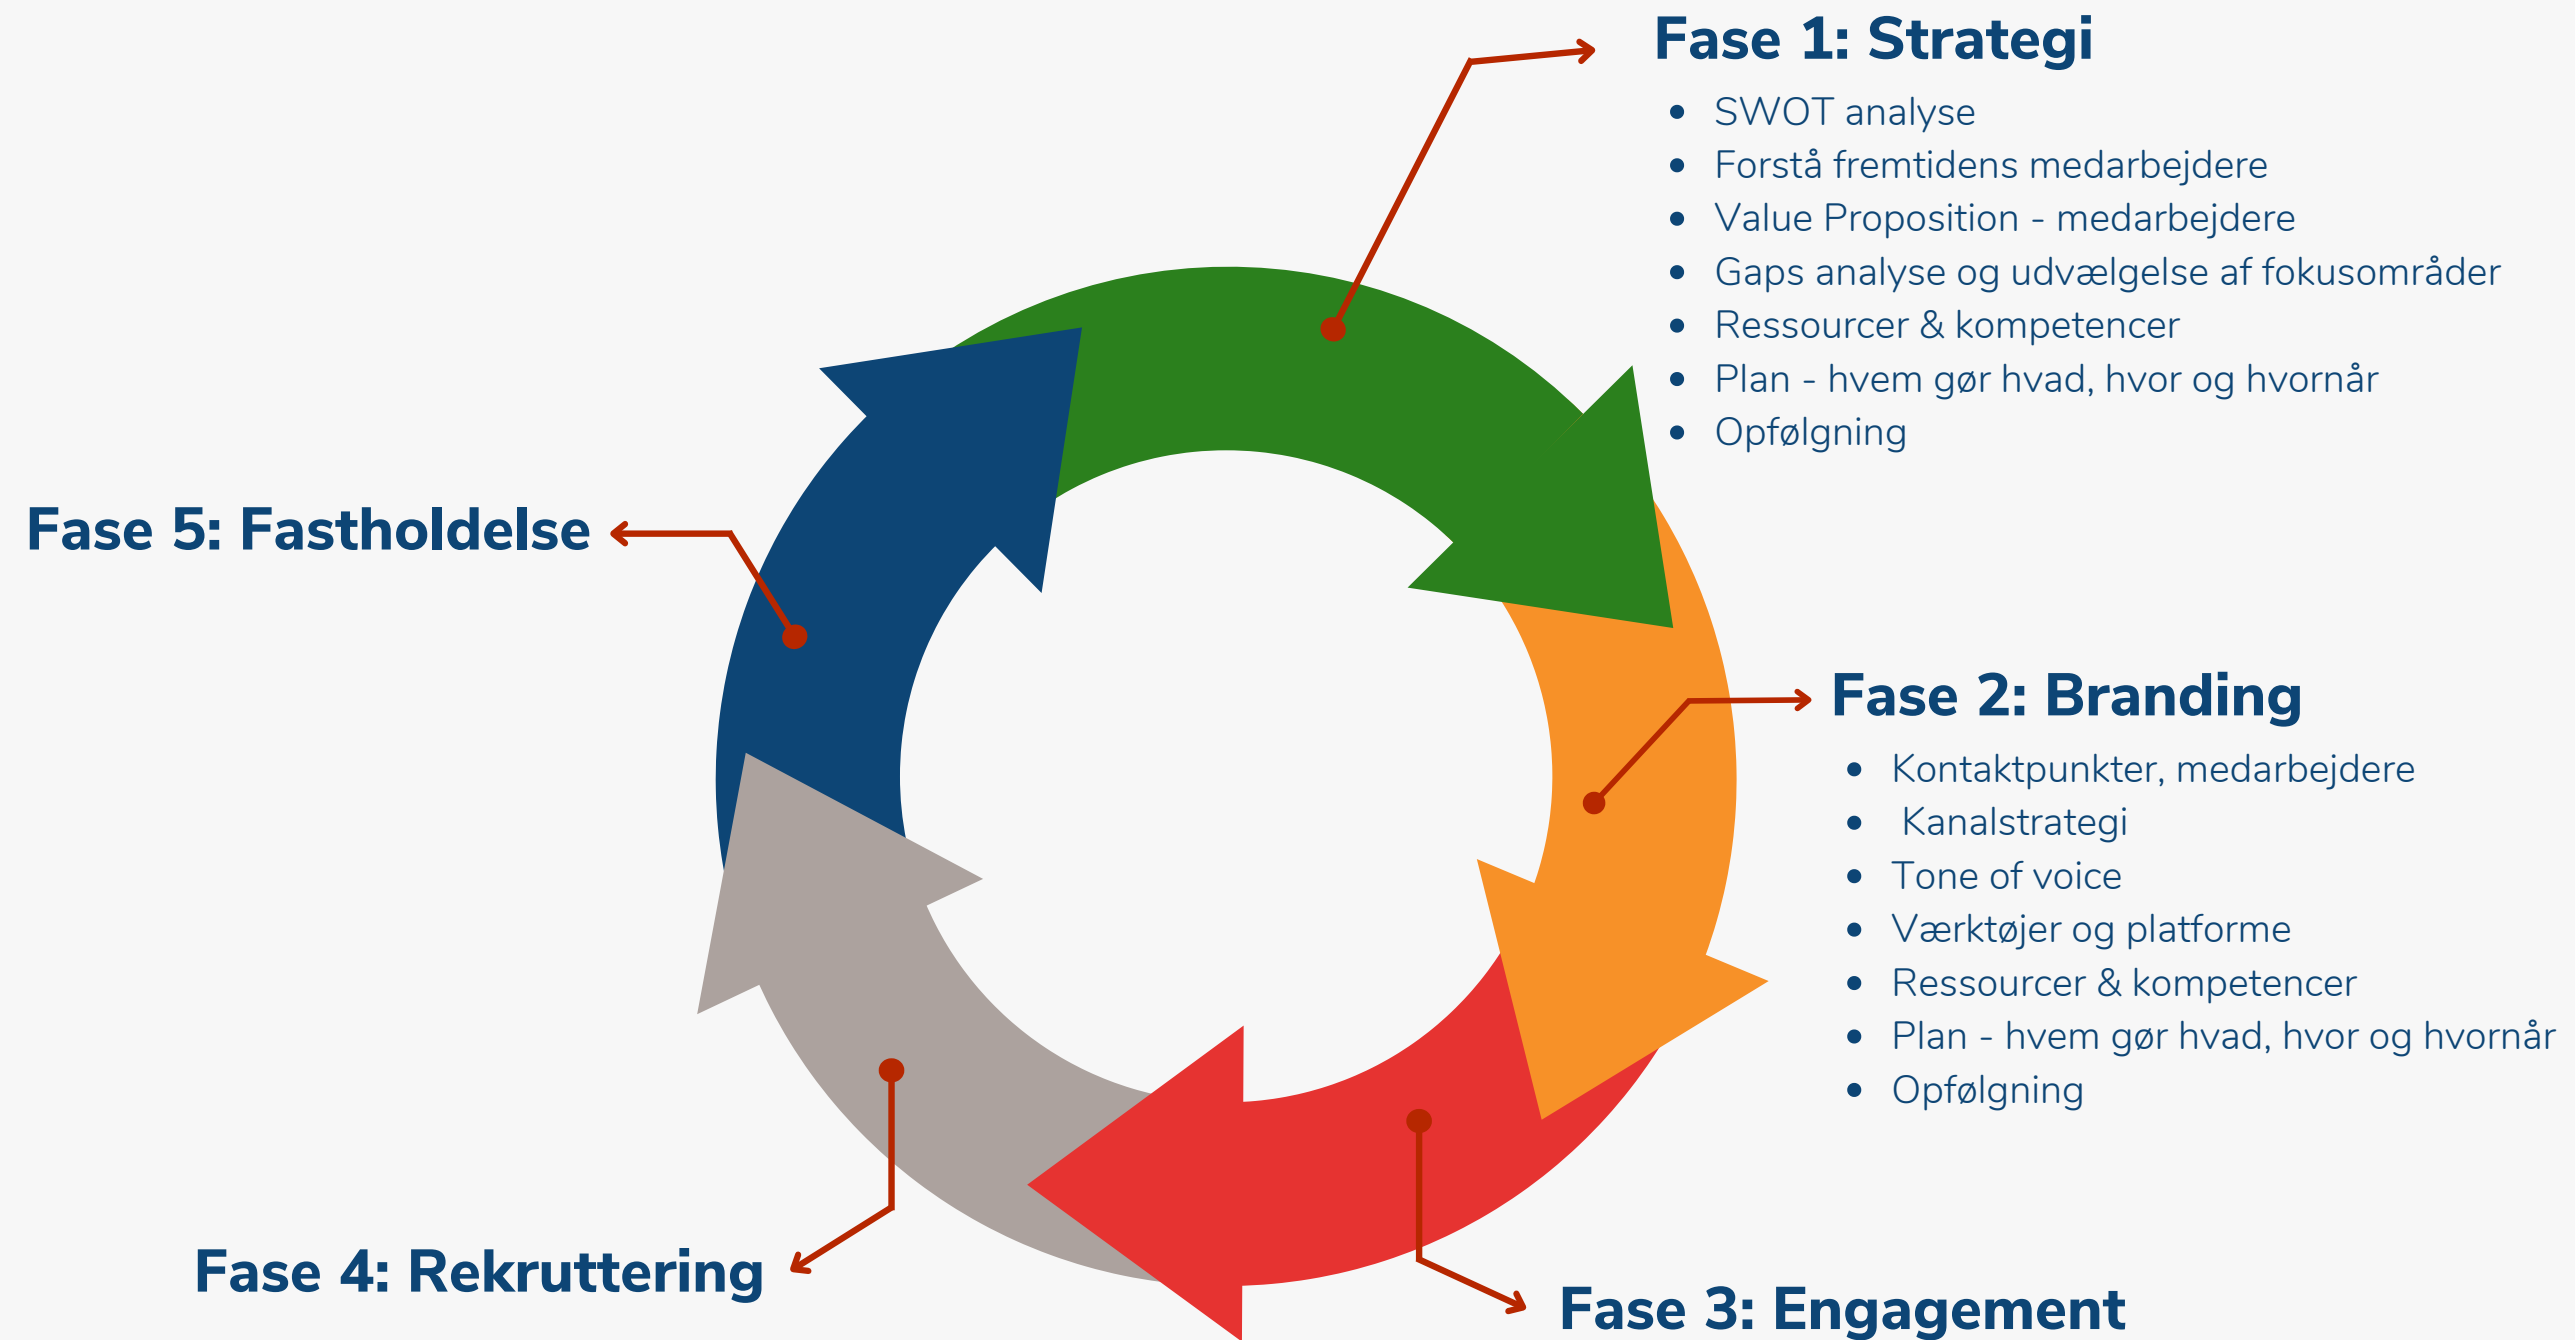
Fase 1: Strategi

- SWOT analyse
- Forstå fremtidens medarbejdere
- Value Proposition - medarbejdere
- Gaps analyse og udvælgelse af fokusområder
- Ressourcer & kompetencer
- Plan - hvem gør hvad, hvor og hvornår
- Opfølgning

Fase 5: Fastholdelse

Fase 2: Branding

- Kontaktpunkter, medarbejdere
- Kanalstrategi
- Tone of voice
- Værktøjer og platforme
- Ressourcer & kompetencer
- Plan - hvem gør hvad, hvor og hvornår
- Opfølgning

Fase 4: Rekruttering

Fase 3: Engagement